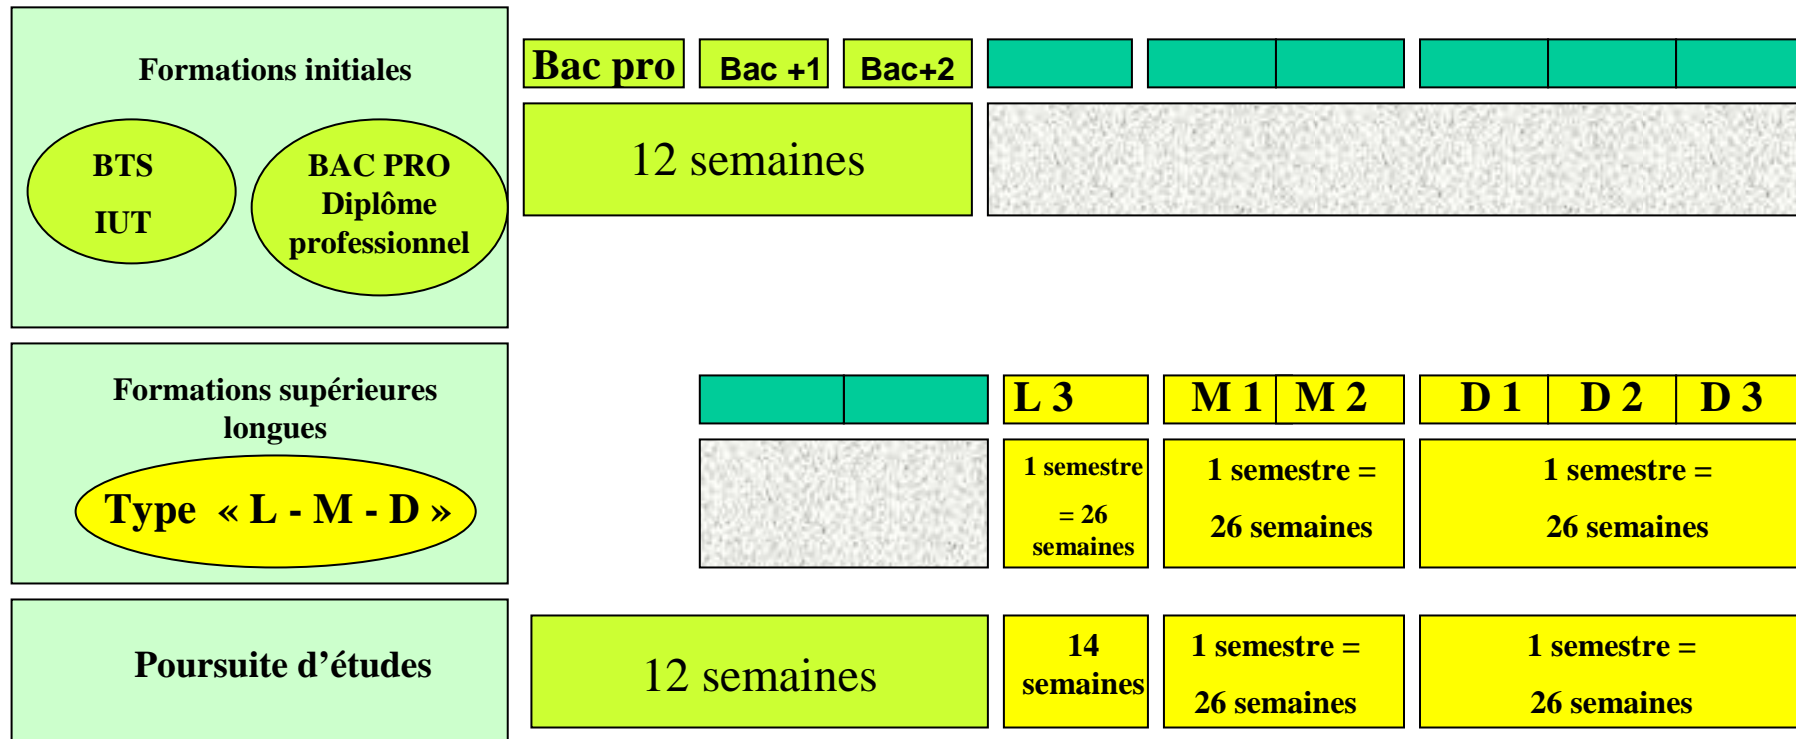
Formations initiales

BTS

IUT

BAC PRO
Diplôme
professionnel

Bac pro

Bac +1

Bac+2

12 semaines

Formations supérieures longues

Type « L - M - D »

L 3

M 1

M 2

D 1

D 2

D 3

1 semestre = 26 semaines

1 semestre = 26 semaines

1 semestre = 26 semaines

Poursuite d'études

12 semaines

14 semaines

1 semestre = 26 semaines

1 semestre = 26 semaines